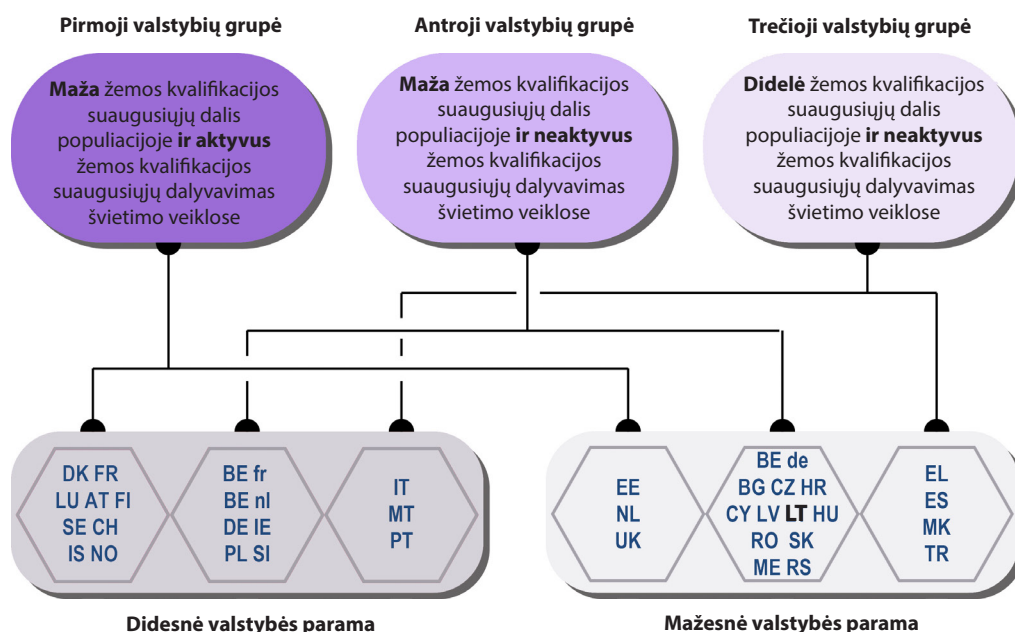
**Pirmoji valstybių grupė**

**Maža** žemos kvalifikacijos suaugusiųjų dalis populiacijoje **ir aktyvus** žemos kvalifikacijos suaugusiųjų dalyvavimas švietimo veiklose

**Antroji valstybių grupė**

**Maža** žemos kvalifikacijos suaugusiųjų dalis populiacijoje **ir neaktyvus** žemos kvalifikacijos suaugusiųjų dalyvavimas švietimo veiklose

**Trečioji valstybių grupė**

**Didelė** žemos kvalifikacijos suaugusiųjų dalis populiacijoje **ir neaktyvus** žemos kvalifikacijos suaugusiųjų dalyvavimas švietimo veiklose

DK FR LU AT FI SE CH IS NO

BE fr BE nl DE IE PL SI

IT MT PT

EE NL UK

BE de BG CZ HR CY LV **LT** HU RO SK ME RS

EL ES MK TR

**Didesnė valstybės parama**

**Mažesnė valstybės parama**